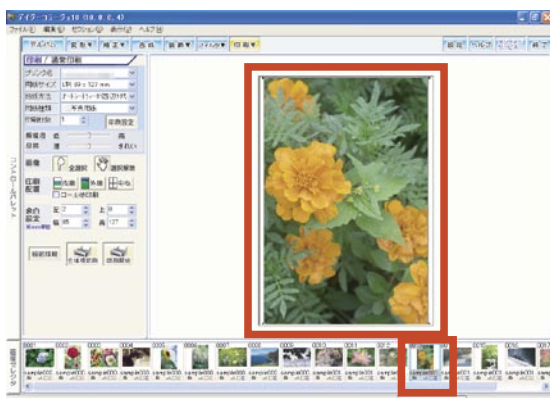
デイジーコージーフォト10 (10.0.0.4)

ファイル(F) 編集(E) セクション(S) 表示(V) ヘルプ(H)

印刷 / 通常印刷

プリンタ名
用紙サイズ
給紙方法
用紙種類
印刷部数

画像
全選択
選択解除

印刷配置

余白設定
上

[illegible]

印刷開始

sample00
sample00
sample00
sample00
sample00
sample00
sample00
sample00
sample00
sample00
sample01
sample01
sample01